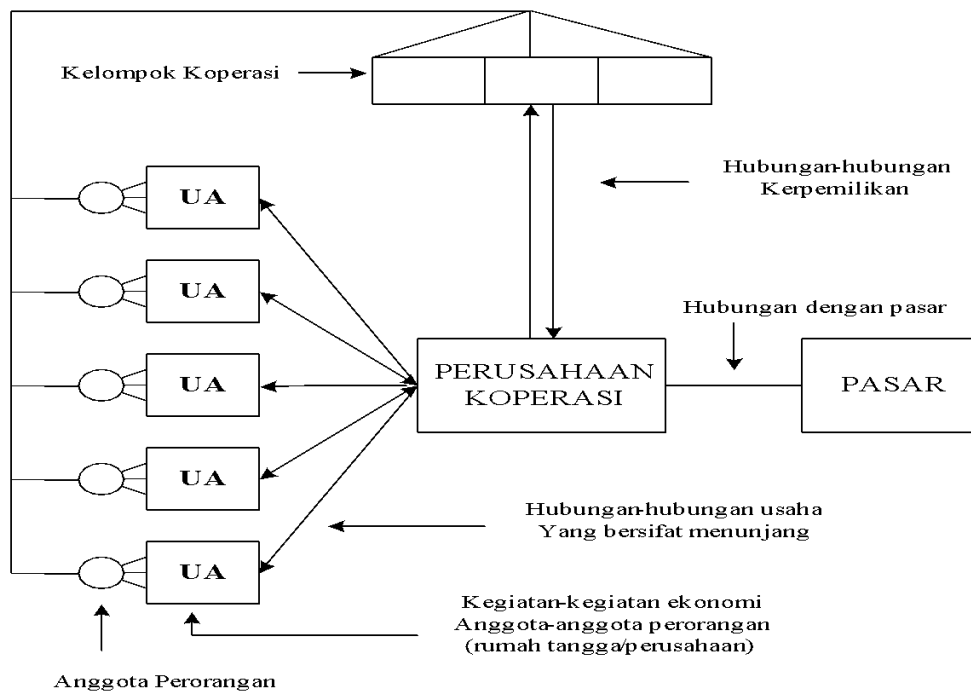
Kelompok Koperasi

Hubungan-hubungan Kerpemilikan

UA

UA

UA

UA

UA

Hubungan dengan pasar

PERUSAHAAN KOPERASI

PASAR

Hubungan-hubungan usaha Yang bersifat menunjang

Kegiatan-kegiatan ekonomi Anggota-anggota perorangan (rumah tangga/perusahaan)

Anggota Perorangan